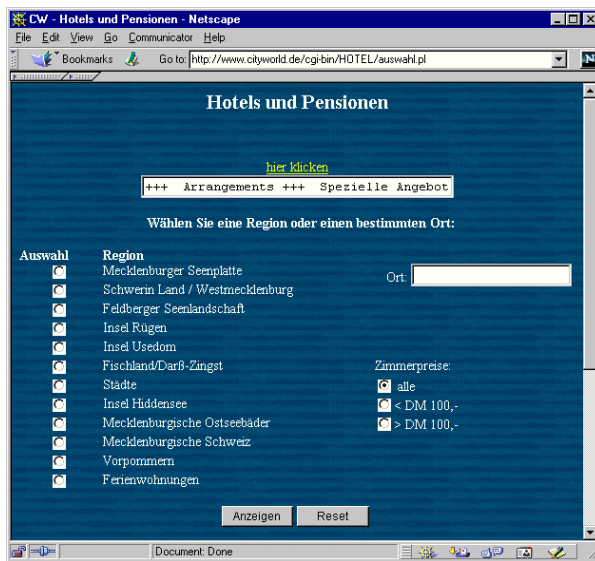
CW - Hotels und Pensionen - Netscape

File Edit View Go Communicator Help

Bookmarks Go to: http://www.cityworld.de/cgi-bin/HOTEL/auswahl.pl

Hotels und Pensionen

hier klicken

+++ Arrangements +++ Spezielle Angebot

Wählen Sie eine Region oder einen bestimmten Ort:

Auswahl Region

Mecklenburger Seenplatte
Schwerin Land / Westmecklenburg
Feldberger Seenlandschaft
Insel Rügen
Insel Usedom
Fischland/Darß-Zingst
Städte
Insel Hiddensee
Mecklenburgische Ostseebäder
Mecklenburgische Schweiz
Vorpommern
Ferienwohnungen

Ort:

Zimmerpreise:
alle
< DM 100,-
> DM 100,-

Anzeigen Reset

Document: Done